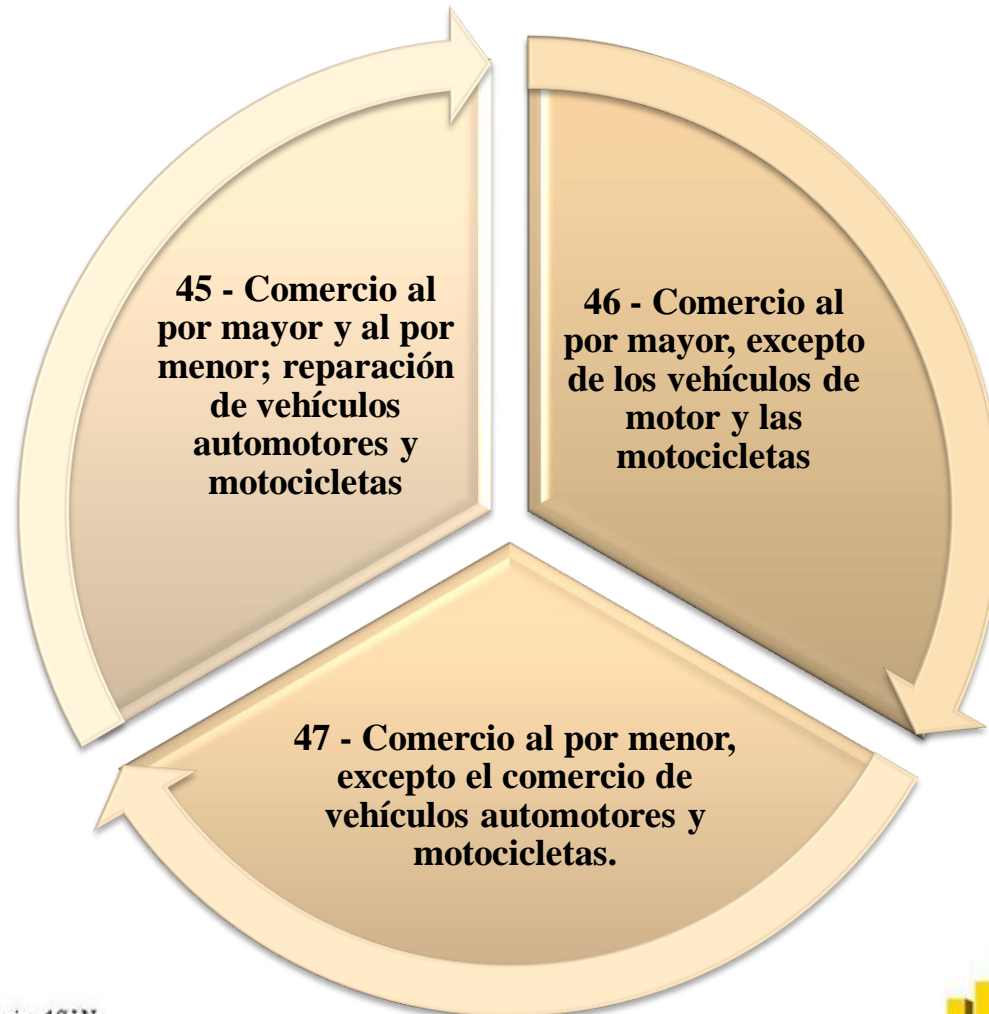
45 - Comercio al por mayor y al por menor; reparación de vehículos automotores y motocicletas

46 - Comercio al por mayor, excepto de los vehículos de motor y las motocicletas

47 - Comercio al por menor, excepto el comercio de vehículos automotores y motocicletas.

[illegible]